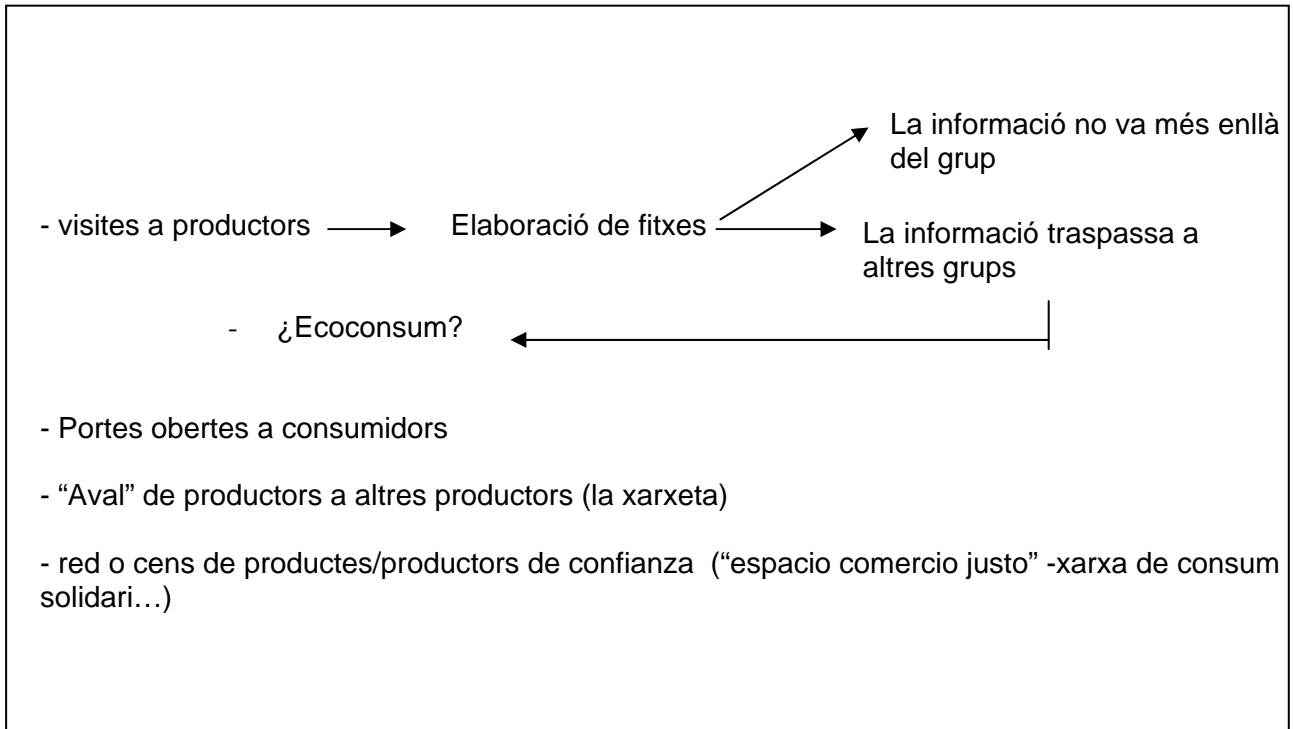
La informació no va més enllà del grup

- visites a productors Elaboració de fitxes La informació traspassa a altres grups

- ¿Ecoconsum?

- Portes obertes a consumidors

- "Aval" de productors a altres productors (la xarxeta)

- red o cens de productes/productors de confianza ("espacio comercio justo" -xarxa de consum solidari…)